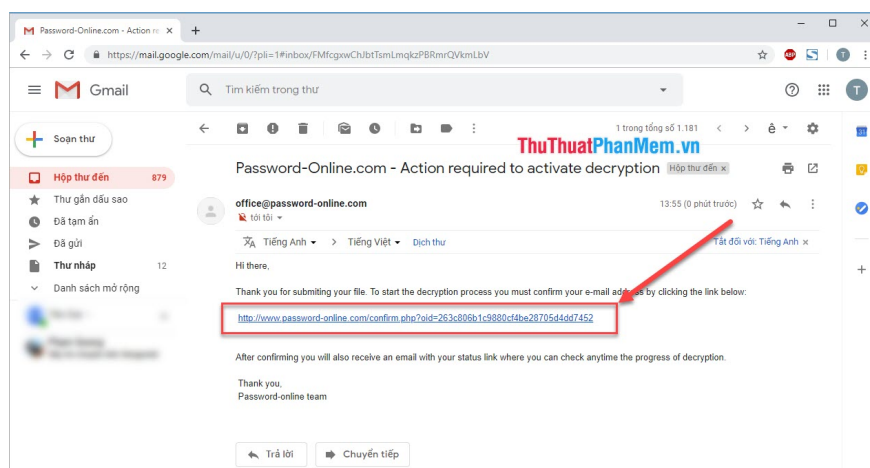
Password-Online.com - Action re ×

https://mail.google.com/mail/u/0/?pli=1#inbox/FMfcgxwChJbtTsmLmqkzPBRmrQVkmLbV

Gmail

Tìm kiếm trong thư

Soạn thư

Hộp thư đến 879

Thư gắn dấu sao

Đã tạm ẩn

Đã gửi

Thư nháp 12

Danh sách mở rộng

1 trong tổng số 1.181

ThuThuatPhanMem.vn

Password-Online.com - Action required to activate decryption Hộp thư đến ×

office@password-online.com

tới tôi

13:55 (0 phút trước)

Tiếng Anh → Tiếng Việt Dịch thư

Tắt đối với: Tiếng Anh ×

Hi there,

Thank you for submiting your file. To start the decryption process you must confirm your e-mail address by clicking the link below:

http://www.password-online.com/confirm.php?oid=263c806b1c9880cf4be28705d4dd7452

After confirming you will also receive an email with your status link where you can check anytime the progress of decryption.

Thank you,
Password-online team

Trả lời

Chuyển tiếp